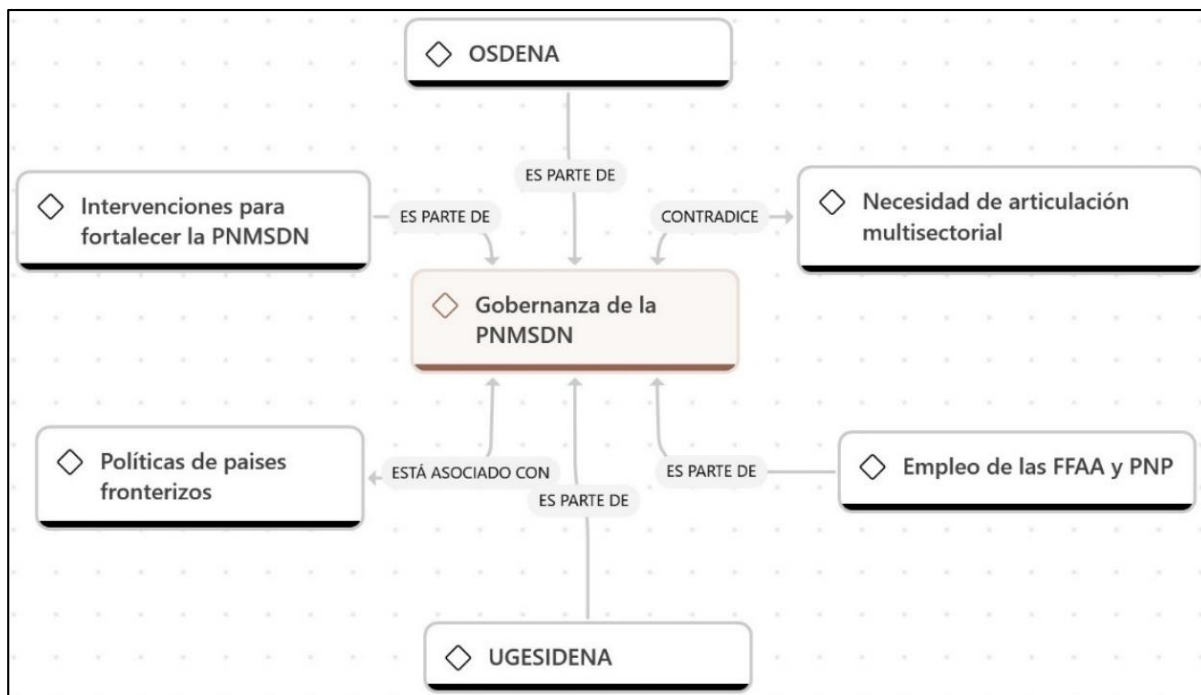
OSDENA

ES PARTE DE

Intervenciones para fortalecer la PNMSDN

ES PARTE DE

CONTRADICE

Necesidad de articulación multisectorial

Gobernanza de la PNMSDN

Políticas de paises fronterizos

ESTÁ ASOCIADO CON

ES PARTE DE

ES PARTE DE

Empleo de las FFAA y PNP

UGESIDENA